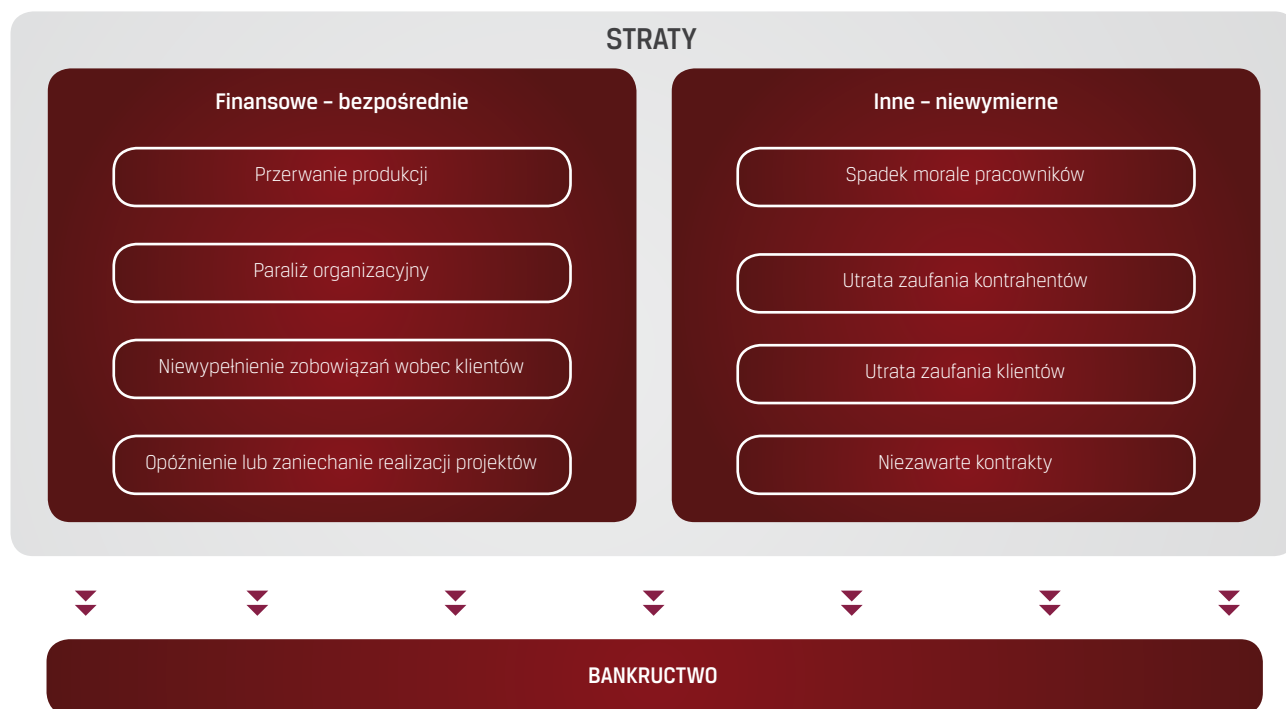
STRATY

Finansowe – bezpośrednie

Przerwanie produkcji

Paraliż organizacyjny

Niewypełnienie zobowiązań wobec klientów

Opóźnienie lub zaniechanie realizacji projektów

Inne – niewymierne

Spadek morale pracowników

Utrata zaufania kontrahentów

Utrata zaufania klientów

Niezawarte kontrakty

BANKRUCTWO